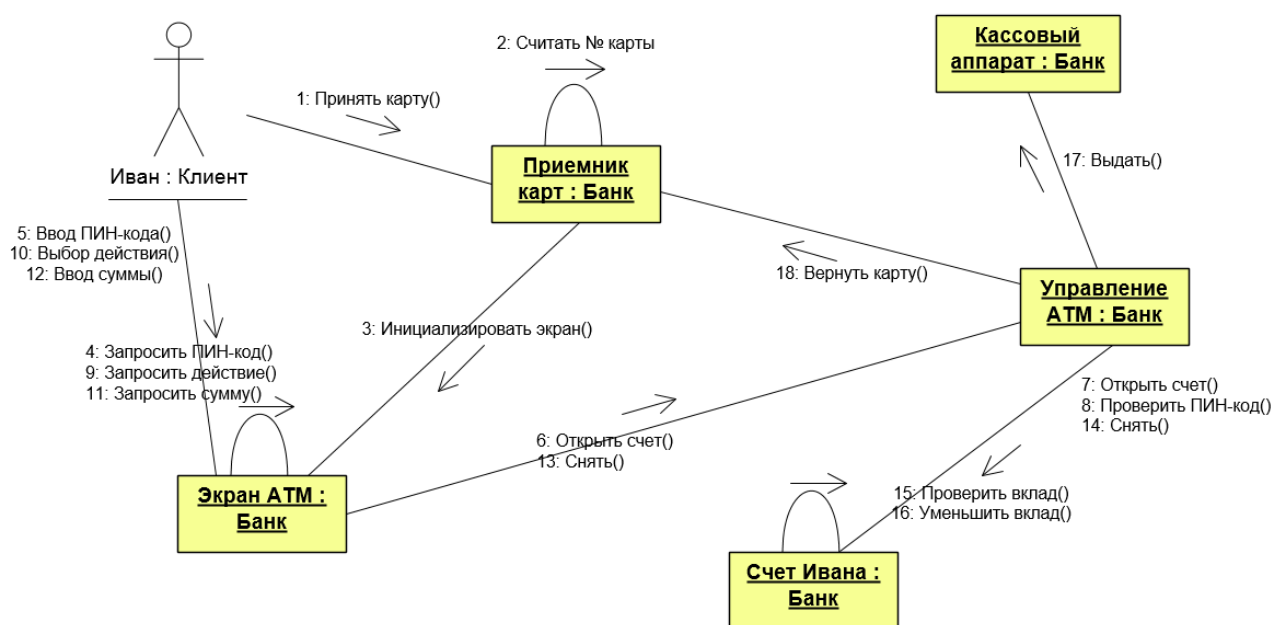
2: Считать № карты

Кассовый аппарат : Банк

1: Принять карту()

Иван : Клиент

Приемник карт : Банк

17: Выдать()

5: Ввод ПИН-кода()
10: Выбор действия()
12: Ввод суммы()

18: Вернуть карту()

Управление АТМ : Банк

3: Инициализировать экран()

4: Запросить ПИН-код()
9: Запросить действие()
11: Запросить сумму()

7: Открыть счет()
8: Проверить ПИН-код()
14: Снять()

6: Открыть счет()
13: Снять()

Экран АТМ : Банк

15: Проверить вклад()
16: Уменьшить вклад()

Счет Ивана : Банк